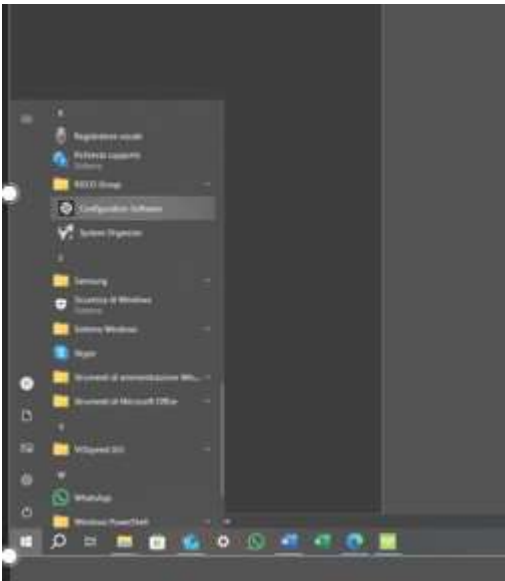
R

Registratore vocale

Richiesta supporto
Sistema

RECCI Group

Configuration Software

System Organizer

S

Samsung

Sicurezza di Windows
Sistema

Sistema Windows

Skype

Strumenti di amministrazione Wi...

Strumenti di Microsoft Office

V

VGSpeed DCI

W

WhatsApp

Windows PowerShell